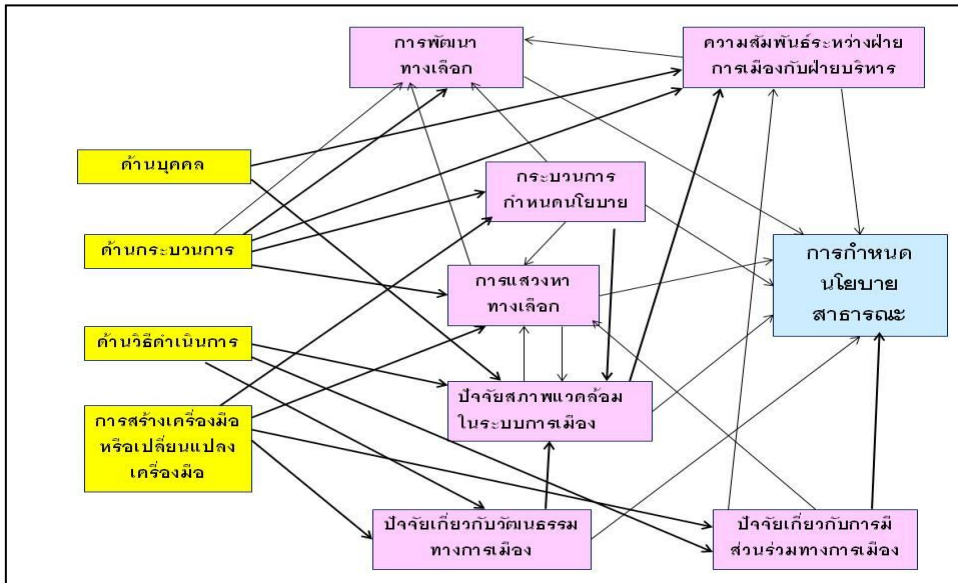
การพัฒนา ทางเลือก

ความสัมพันธ์ระหว่างฝ่ายการเมืองกับฝ่ายบริหาร

ด้านบุคคล

กระบวนการ กำหนดนโยบาย

ด้านกระบวนการ

การกำหนด นโยบาย สาธารณะ

การแสวงหา ทางเลือก

ด้านวิธีดำเนินการ

ปัจจัยสภาพแวดล้อม ในระบบการเมือง

การสร้างเครื่องมือ หรือเปลี่ยนแปลง เครื่องมือ

ปัจจัยเกี่ยวกับวัฒนธรรม ทางการเมือง

ปัจจัยเกี่ยวกับการมี ส่วนร่วมทางการเมือง